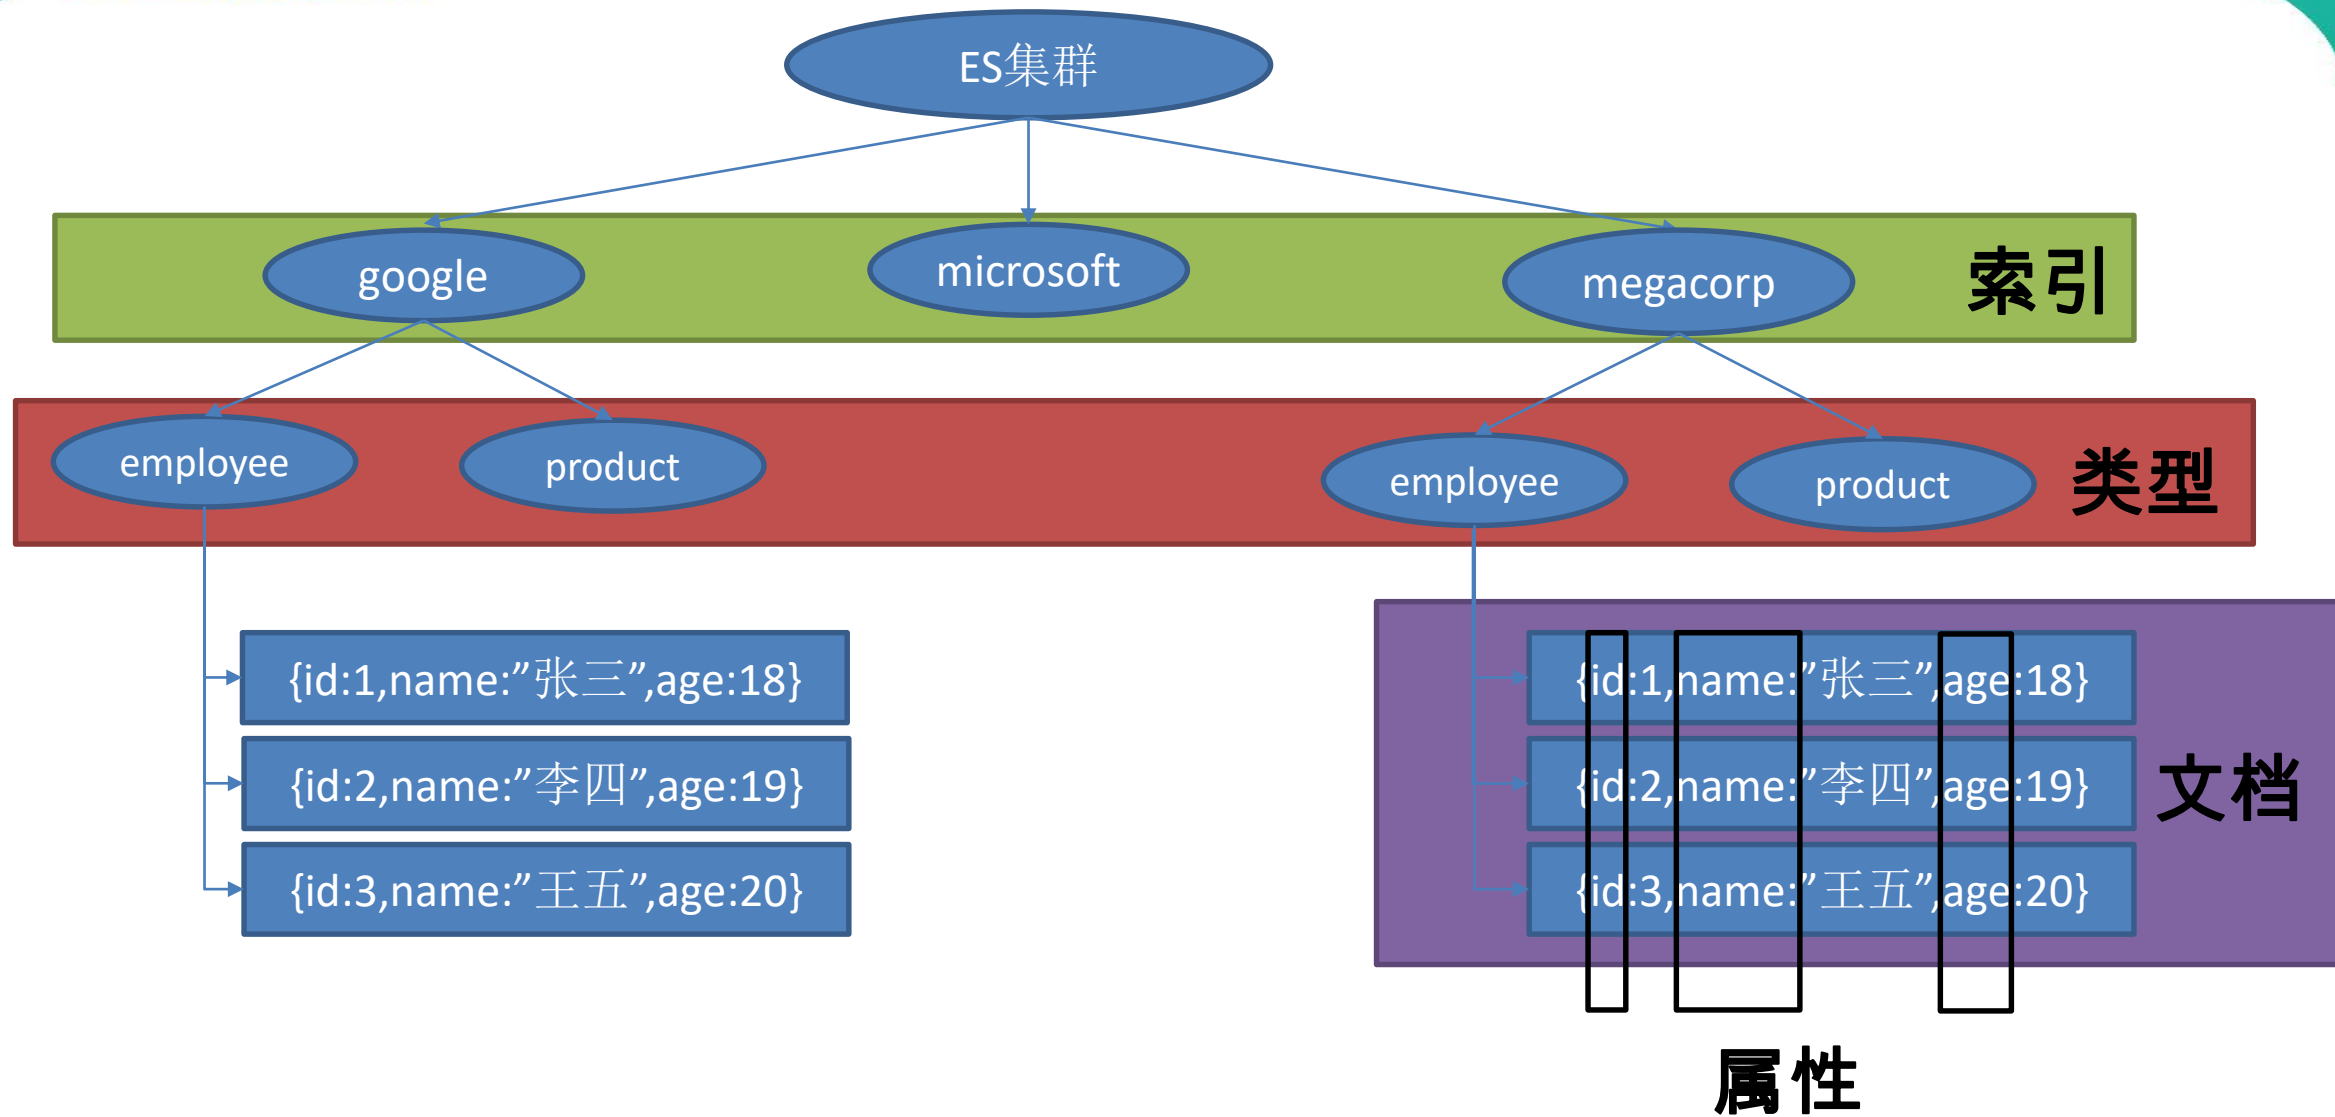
ES集群

google

microsoft

megacorp

索引

employee

product

employee

product

类型

{id:1,name:"张三",age:18}

{id:2,name:"李四",age:19}

{id:3,name:"王五",age:20}

{id:1,name:"张三",age:18}

{id:2,name:"李四",age:19}

{id:3,name:"王五",age:20}

文档

属性